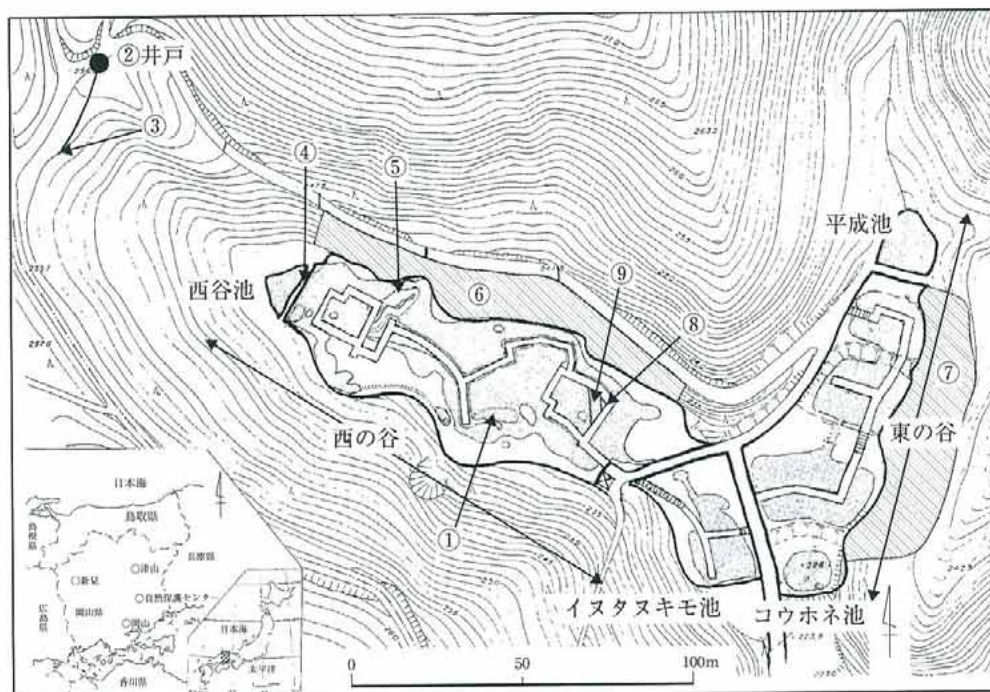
②井戸

③

④

⑤

平成池

西谷池

⑥

⑨

⑧

⑦

西の谷

東の谷

①

イヌタヌキモ池

コウホネ池

0

50

100m

日本海

鳥取県

島根県

兵庫県

○新見

○津山

○自然保護センター

広島県

岡山県

○岡山

日本海

太平洋

香川県